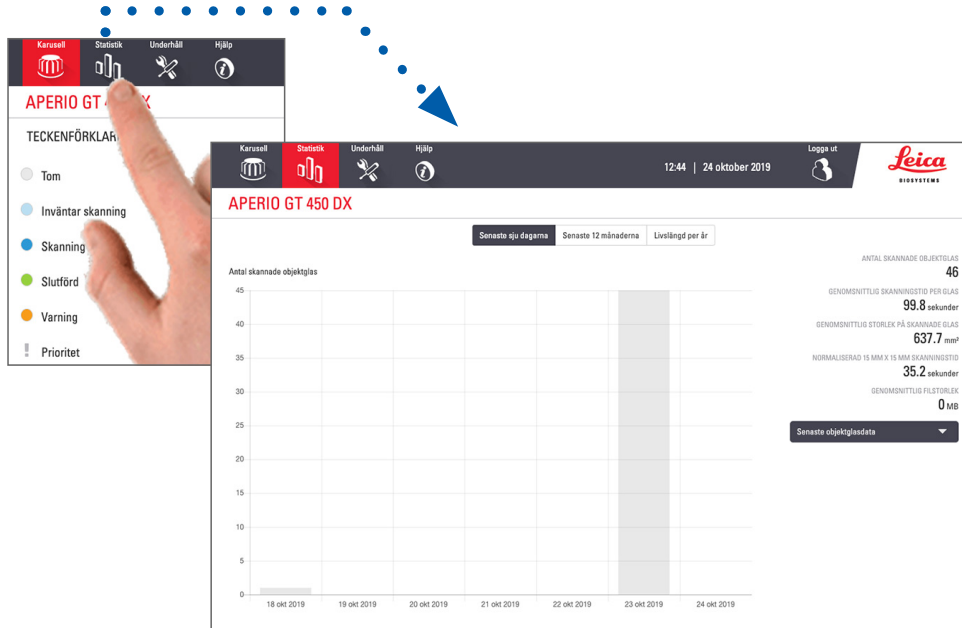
Karusell Statistik Underhåll Hjälp

APERIO GT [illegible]X

TECKENFÖRKLAR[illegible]

Tom

Inväntar skanning

Skanning

Slutförd

Varning

Prioritet

Karusell Statistik Underhåll Hjälp

12:44 | 24 oktober 2019

Logga ut

Leica BIOSYSTEMS

APERIO GT 450 DX

Senaste sju dagarna | Senaste 12 månaderna | Livslängd per år

Antal skannade objektglas

45
40
35
30
25
20
15
10
5
0

18 okt 2019 19 okt 2019 20 okt 2019 21 okt 2019 22 okt 2019 23 okt 2019 24 okt 2019

ANTAL SKANNADE OBJEKTGLAS
46

GENOMSNITTLIG SKANNINGSTID PER GLAS
99.8 sekunder

GENOMSNITTLIG STORLEK PÅ SKANNADE GLAS
637.7 mm²

NORMALISERAD 15 MM X 15 MM SKANNINGSTID
35.2 sekunder

GENOMSNITTLIG FILSTORLEK
0 MB

Senaste objektglasdata